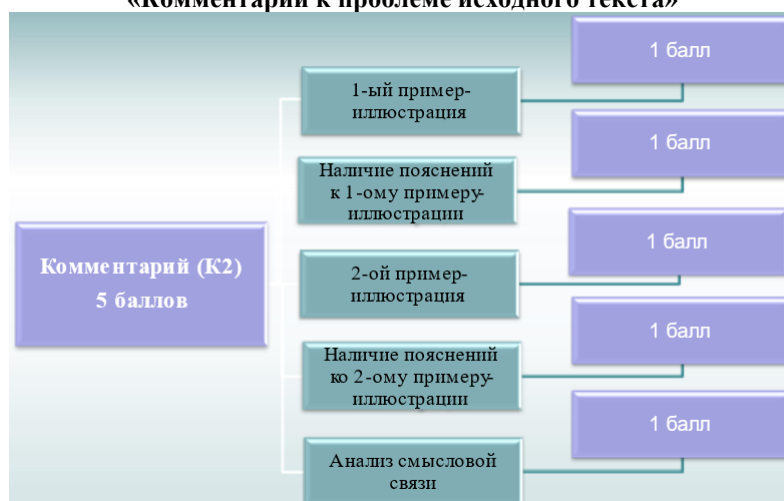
«Комментарий к проблеме исходного текста»

Комментарий (К2)
5 баллов

1-ый пример-иллюстрация

1 балл

Наличие пояснений к 1-ому примеру-иллюстрации

1 балл

2-ой пример-иллюстрация

1 балл

Наличие пояснений ко 2-ому примеру-иллюстрации

1 балл

Анализ смысловой связи

1 балл